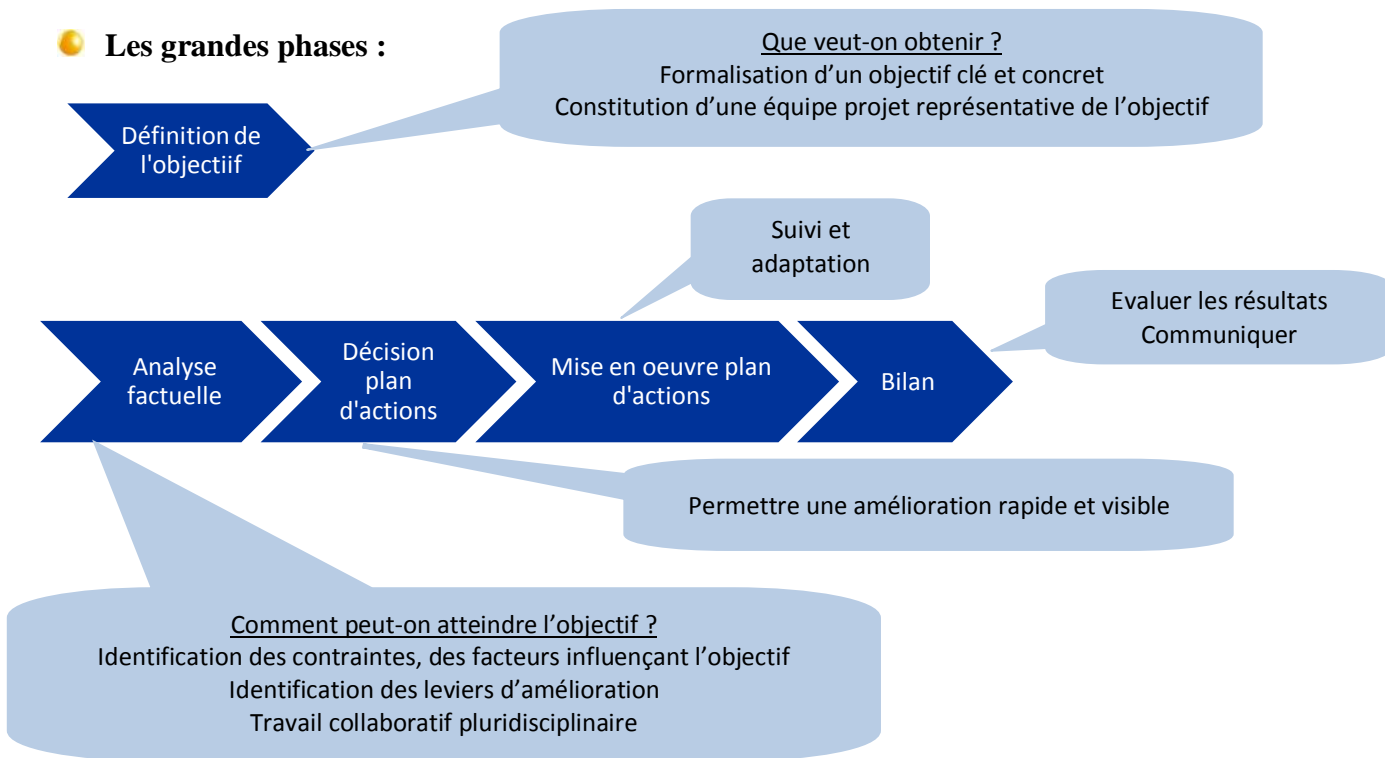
Les grandes phases :

Définition de l'objectiif

Que veut-on obtenir ?
Formalisation d'un objectif clé et concret
Constitution d'une équipe projet représentative de l'objectif

Suivi et adaptation

Evaluer les résultats
Communiquer

Analyse factuelle

Décision plan d'actions

Mise en oeuvre plan d'actions

Bilan

Permettre une amélioration rapide et visible

Comment peut-on atteindre l'objectif ?
Identification des contraintes, des facteurs influençant l'objectif
Identification des leviers d'amélioration
Travail collaboratif pluridisciplinaire